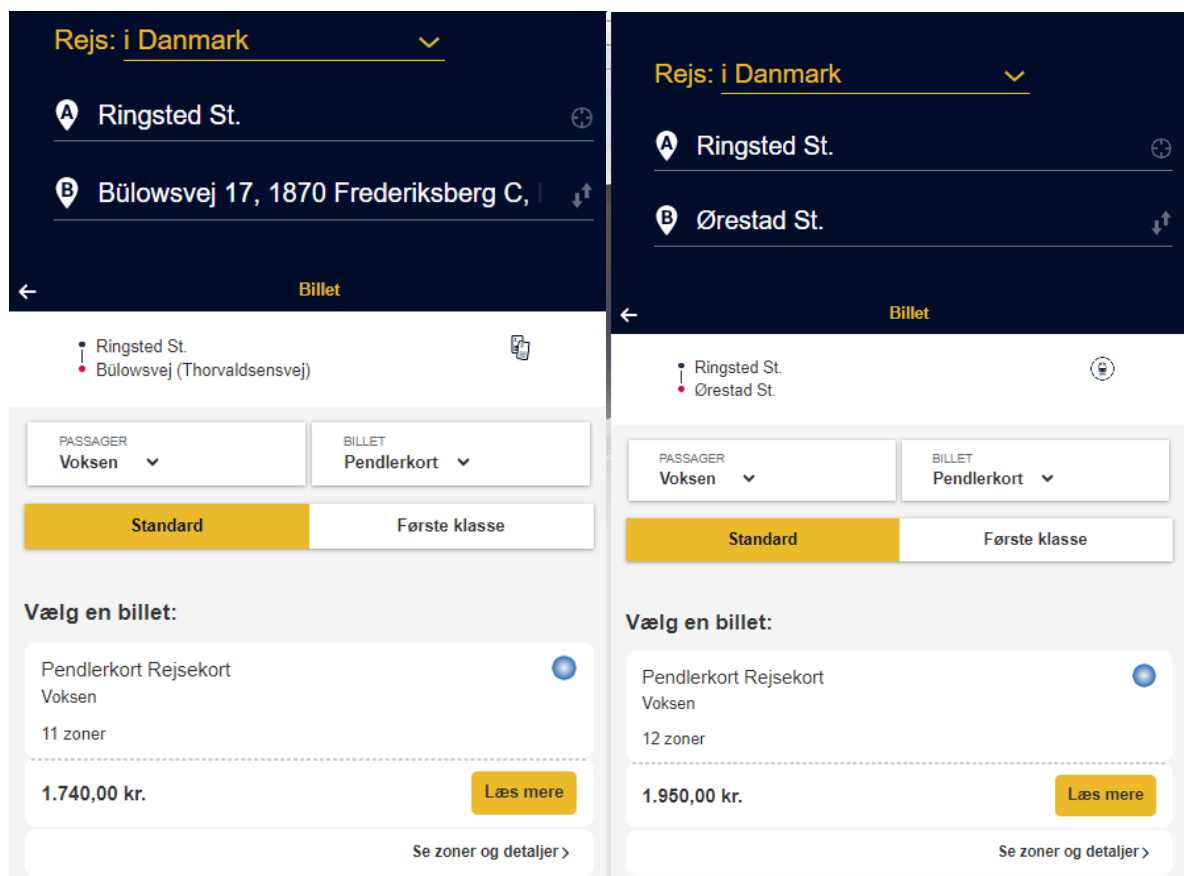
Rejs: i Danmark

Ringsted St.

Bülowsvej 17, 1870 Frederiksberg C,

Billet

Ringsted St.
Bülowsvej (Thorvaldsensvej)

PASSAGER
Voksen

BILLET
Pendlerkort

Standard

Første klasse

Vælg en billet:

Pendlerkort Rejsekort
Voksen
11 zoner

1.740,00 kr.

Læs mere

Se zoner og detaljer

Rejs: i Danmark

Ringsted St.

Ørestad St.

Billet

Ringsted St.
Ørestad St.

PASSAGER
Voksen

BILLET
Pendlerkort

Standard

Første klasse

Vælg en billet:

Pendlerkort Rejsekort
Voksen
12 zoner

1.950,00 kr.

Læs mere

Se zoner og detaljer